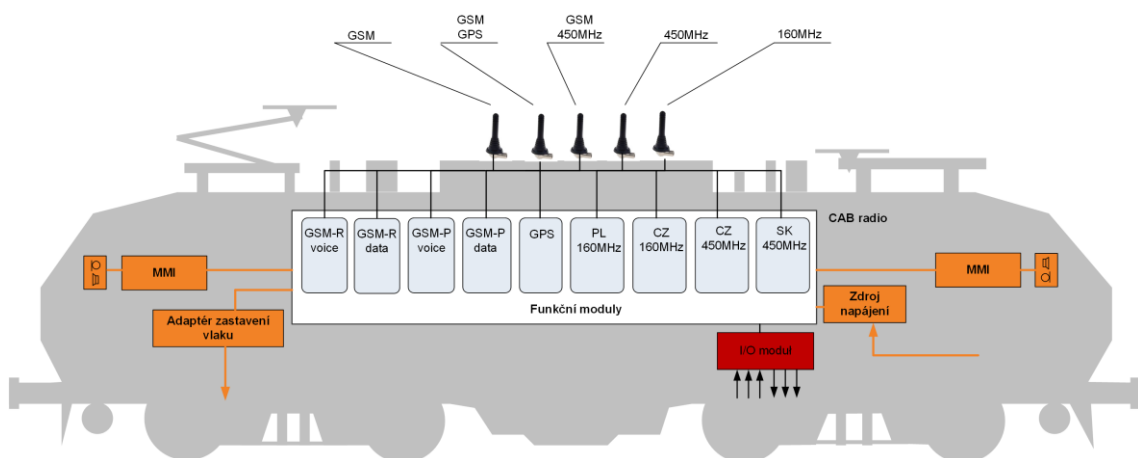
GSM

GSM
GPS

GSM
450MHz

450MHz

160MHz

CAB radio

GSM-R voice

GSM-R data

GSM-P voice

GSM-P data

GPS

PL 160MHz

CZ 160MHz

CZ 450MHz

SK 450MHz

Funkční moduly

MMI

MMI

Adaptér zastavení vlaku

Zdroj napájení

I/O modul